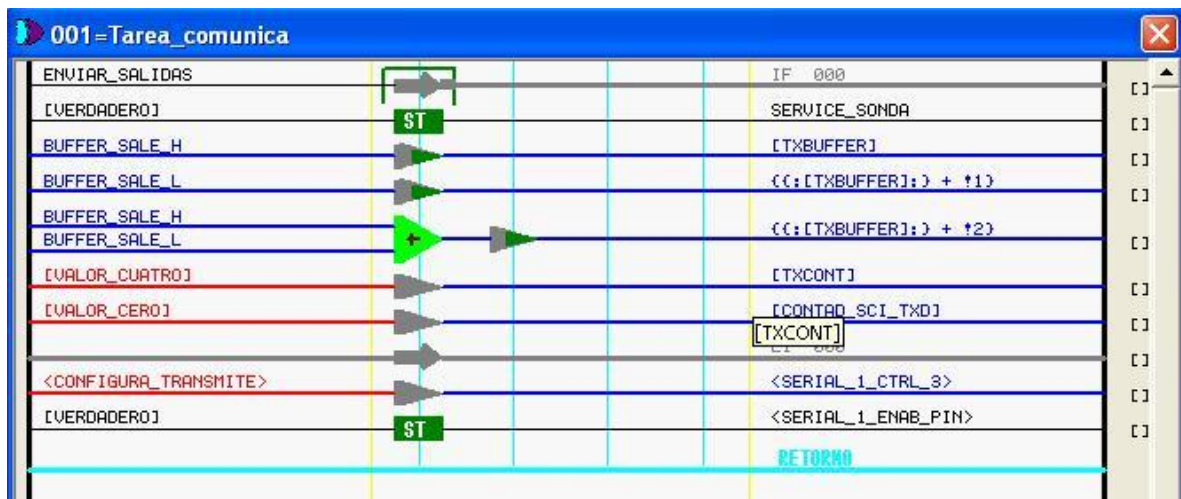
001=Tarea_comunica

ENVIAR_SALIDAS
IF 000
[VERDADERO]
ST
SERVICE_SONDA
BUFFER_SALE_H
[TXBUFFER]
BUFFER_SALE_L
((:[TXBUFFER]:) + !1)
BUFFER_SALE_H
BUFFER_SALE_L
+
((:[TXBUFFER]:) + !2)
[VALOR_CUATRO]
[TXCONT]
[VALOR_CERO]
[CONTAD_SCI_TXD]
[TXCONT]
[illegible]
<CONFIGURA_TRANSMITE>
<SERIAL_1_CTRL_3>
[VERDADERO]
ST
<SERIAL_1_ENAB_PIN>
RETORNO

[]
[]
[]
[]
[]
[]
[]
[]
[]
[]
[]